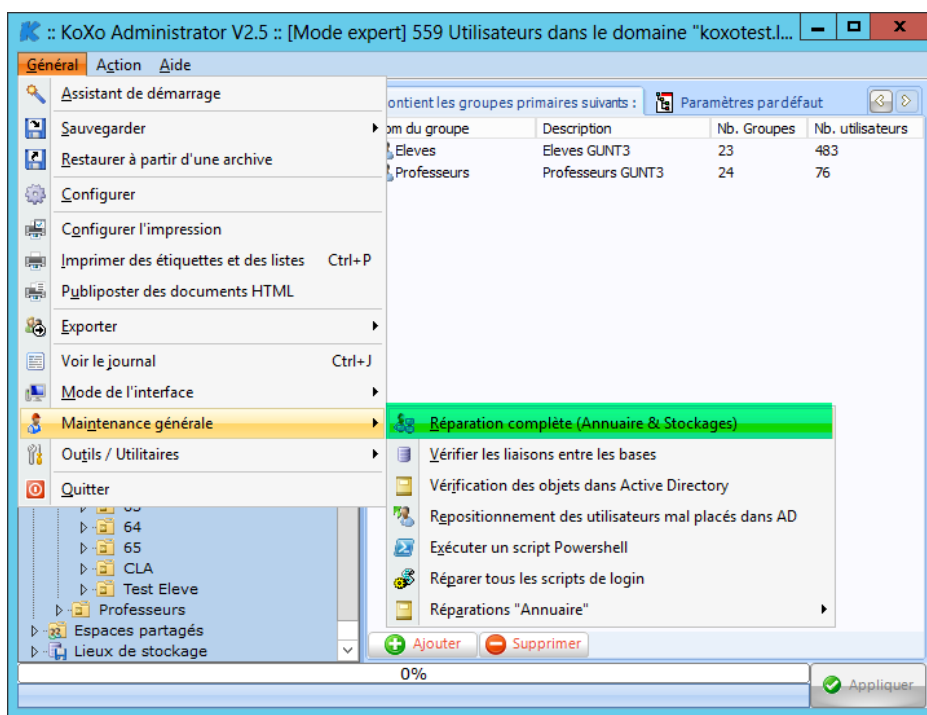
:: KoXo Administrator V2.5 :: [Mode expert] 559 Utilisateurs dans le domaine "koxotest.l...

Général Action Aide

Assistant de démarrage
Sauvegarder
Restaurer à partir d'une archive
Configurer
Configurer l'impression
Imprimer des étiquettes et des listes Ctrl+P
Publiposter des documents HTML
Exporter
Voir le journal Ctrl+J
Mode de l'interface
Maintenance générale
Outils / Utilitaires
Quitter

ontient les groupes primaires suivants : Paramètres par défaut

| om du groupe | Description | Nb. Groupes | Nb. utilisateurs |
|---|---|---|---|
| Eleves | Eleves GUNT3 | 23 | 483 |
| Professeurs | Professeurs GUNT3 | 24 | 76 |

Réparation complète (Annuaire & Stockages)
Vérifier les liaisons entre les bases
Vérification des objets dans Active Directory
Repositionnement des utilisateurs mal placés dans AD
Exécuter un script Powershell
Réparer tous les scripts de login
Réparations "Annuaire"

64
65
CLA
Test Eleve
Professeurs
Espaces partagés
Lieux de stockage

Ajouter Supprimer

0%

Appliquer